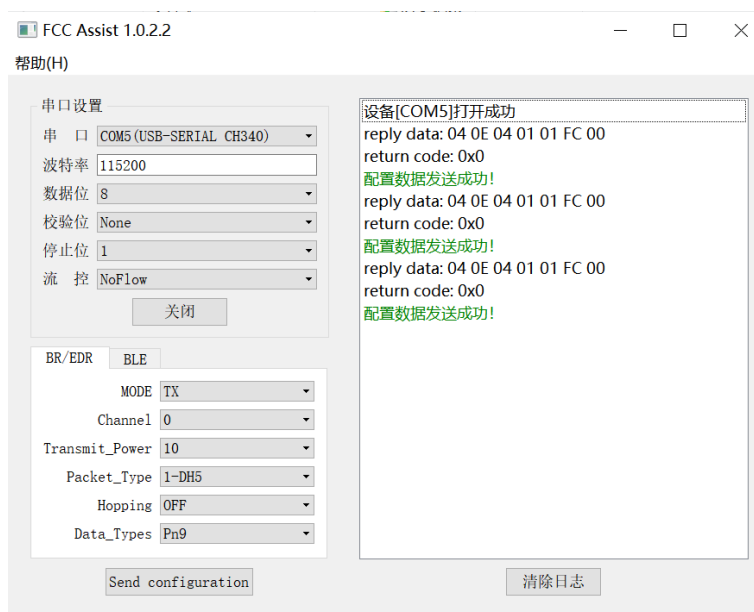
FCC Assist 1.0.2.2

帮助(H)

串口设置

串 口 COM5(USB-SERIAL CH340)

波特率 115200

数据位 8

校验位 None

停止位 1

流 控 NoFlow

关闭

BR/EDR BLE

MODE TX

Channel 0

Transmit_Power 10

Packet_Type 1-DH5

Hopping OFF

Data_Types Pn9

Send configuration

设备[COM5]打开成功
reply data: 04 0E 04 01 01 FC 00
return code: 0x0
配置数据发送成功!
reply data: 04 0E 04 01 01 FC 00
return code: 0x0
配置数据发送成功!
reply data: 04 0E 04 01 01 FC 00
return code: 0x0
配置数据发送成功!

清除日志